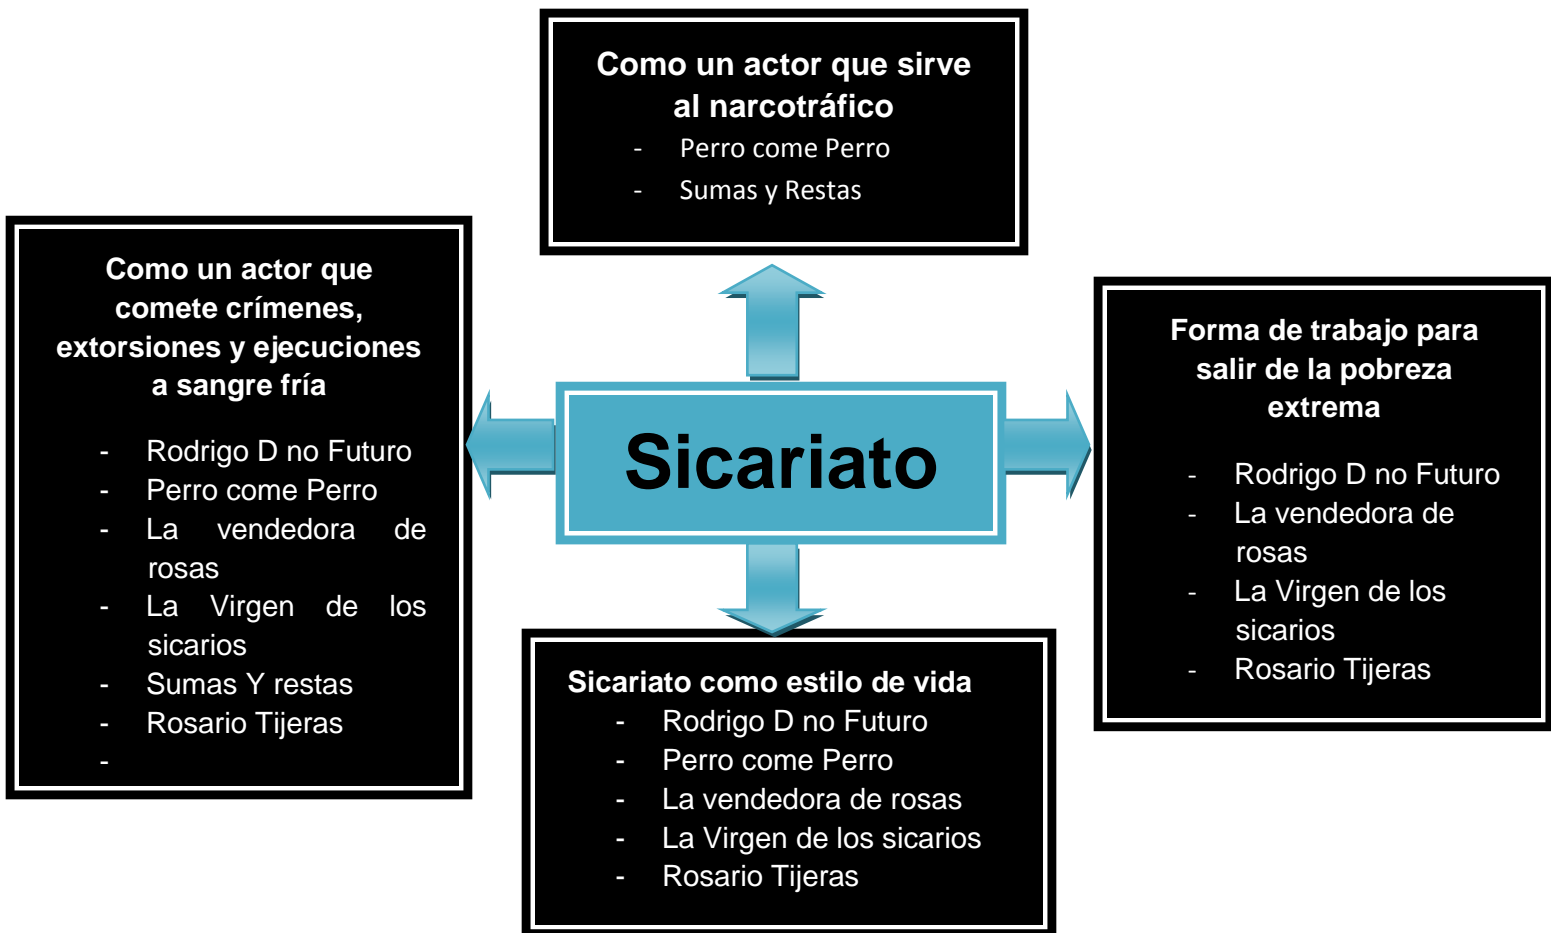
Como un actor que sirve al narcotráfico
- Perro come Perro
- Sumas y Restas

Como un actor que comete crímenes, extorsiones y ejecuciones a sangre fría
- Rodrigo D no Futuro
- Perro come Perro
- La vendedora de rosas
- La Virgen de los sicarios
- Sumas Y restas
- Rosario Tijeras
-

Sicariato

Forma de trabajo para salir de la pobreza extrema
- Rodrigo D no Futuro
- La vendedora de rosas
- La Virgen de los sicarios
- Rosario Tijeras

Sicariato como estilo de vida
- Rodrigo D no Futuro
- Perro come Perro
- La vendedora de rosas
- La Virgen de los sicarios
- Rosario Tijeras